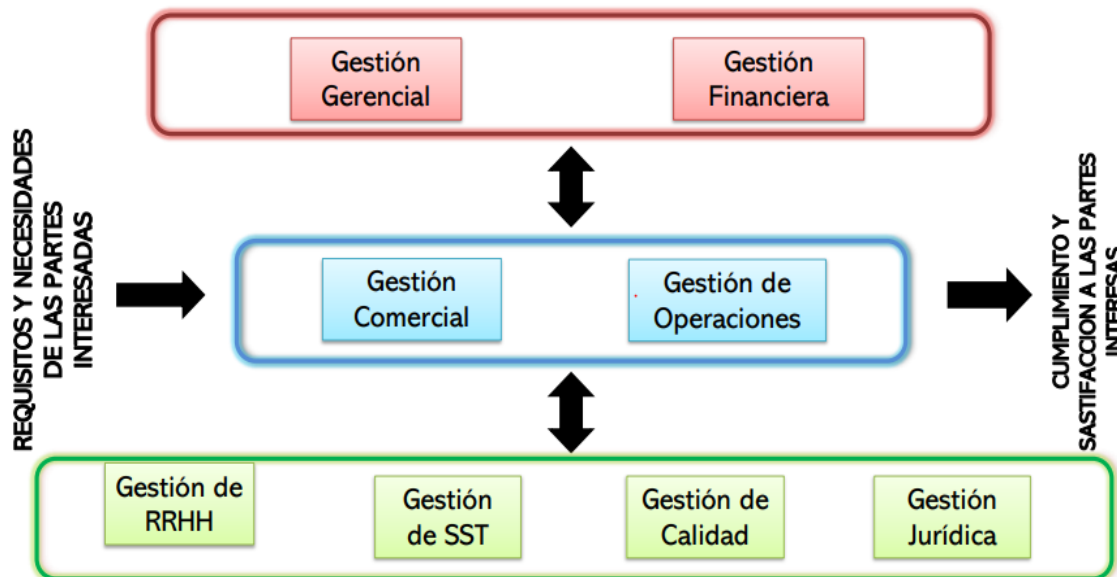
Gestión Gerencial

Gestión Financiera

REQUISITOS Y NECESIDADES DE LAS PARTES INTERESADAS

Gestión Comercial

Gestión de Operaciones

CUMPLIMIENTO Y SASTIFACCION A LAS PARTES INTERESAS

Gestión de RRHH

Gestión de SST

Gestión de Calidad

Gestión Jurídica